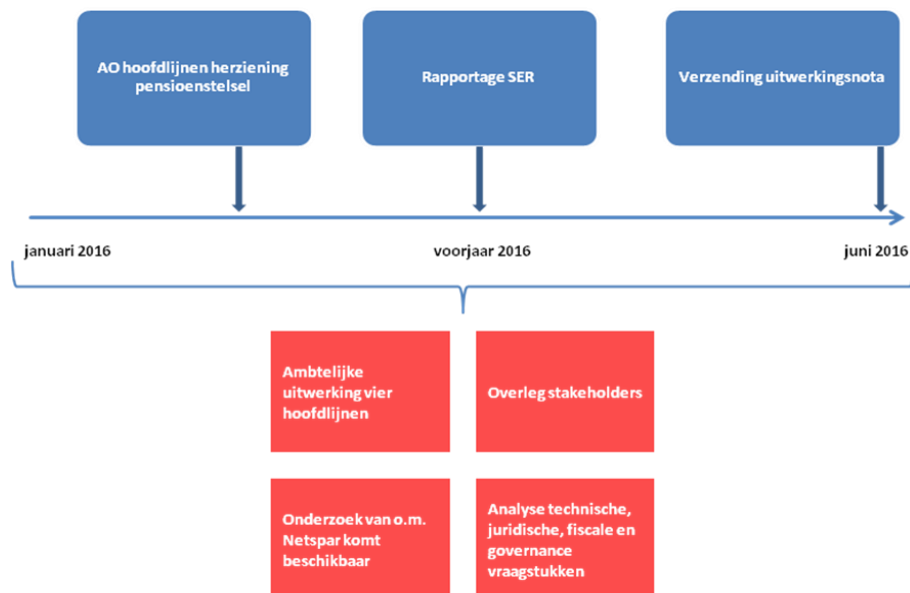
AO hoofdlijnen herziening pensioenstelsel

Rapportage SER

Verzending uitwerkingsnota

januari 2016

voorjaar 2016

juni 2016

Ambtelijke uitwerking vier hoofdlijnen

Overleg stakeholders

Onderzoek van o.m. Netspar komt beschikbaar

Analyse technische, juridische, fiscale en governance vraagstukken